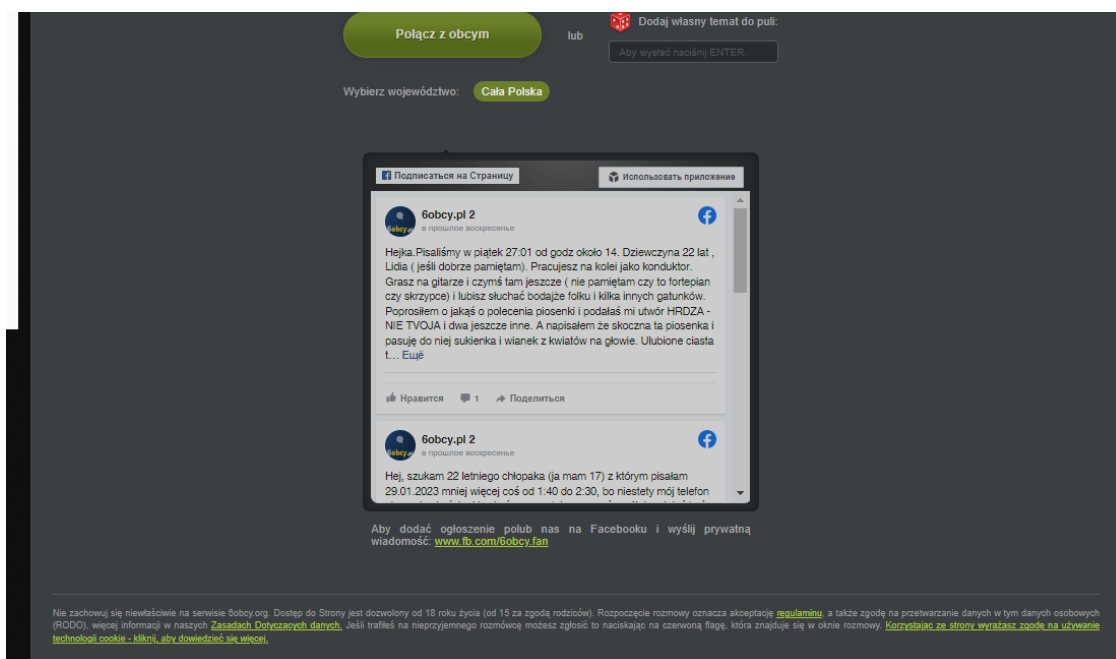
Połącz z obcym

lub

Dodaj własny temat do puli:

Aby wysłać naciśnij ENTER.

Wybierz województwo: Cała Polska

Подписаться на Страницу

Использовать приложение

6obcy.pl 2
в прошлое воскресенье

Hejka.Pisaliśmy w piątek 27:01 od godz około 14. Dziewczyna 22 lat , Lidia ( jeśli dobrze pamiętam). Pracujesz na kolei jako konduktor. Grasz na gitarze i czymś tam jeszcze ( nie pamiętam czy to fortepian czy skrzypce) i lubisz słuchać bodajże folku i kilka innych gatunków. Poprosiłem o jakąś o polecenia piosenki i podałaś mi utwór HRDZA - NIE TVOJA i dwa jeszcze inne. A napisałem że skoczna ta piosenka i pasuję do niej sukienka i wianek z kwiatów na głowie. Ulubione ciasta t… Ещё

Нравится 1 Поделиться

6obcy.pl 2
в прошлое воскресенье

Hej, szukam 22 letniego chłopaka (ja mam 17) z którym pisałam 29.01.2023 mniej więcej coś od 1:40 do 2:30, bo niestety mój telefon

Aby dodać ogłoszenie polub nas na Facebooku i wyślij prywatną wiadomość: www.fb.com/6obcy.fan

Nie zachowuj się niewłaściwie na serwisie 6obcy.org. Dostęp do Strony jest dozwolony od 18 roku życia (od 15 za zgodą rodziców). Rozpoczęcie rozmowy oznacza akceptację regulaminu, a także zgodę na przetwarzanie danych w tym danych osobowych (RODO), więcej informacji w naszych Zasadach Dotyczących danych. Jeśli trafileś na nieprzyjemnego rozmówcę możesz zgłosić to naciskając na czerwoną flagę, która znajduje się w oknie rozmowy. Korzystając ze strony wyrażasz zgodę na używanie technologii cookie - kliknij, aby dowiedzieć się więcej.